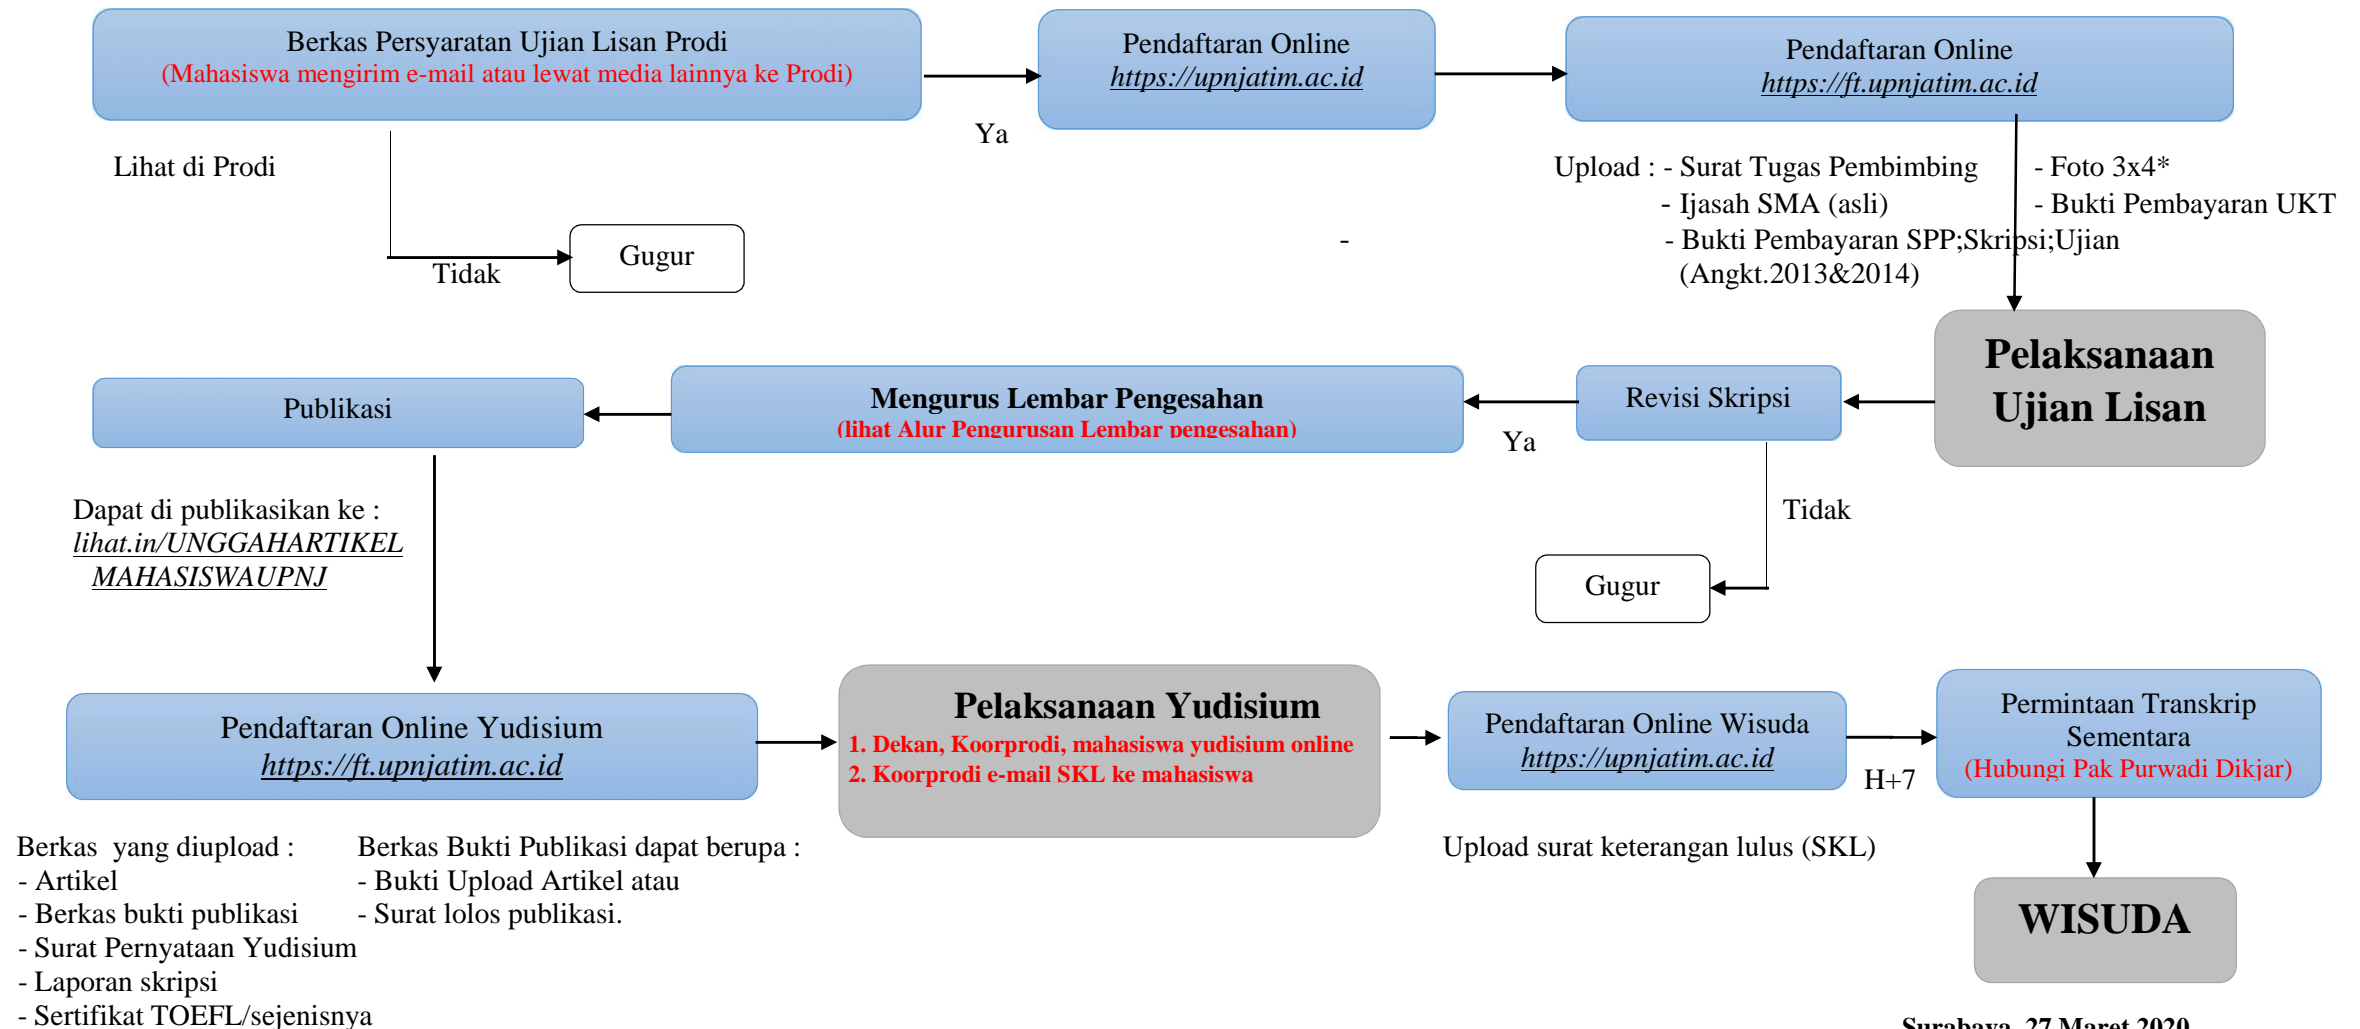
Berkas Persyaratan Ujian Lisan Prodi
(Mahasiswa mengirim e-mail atau lewat media lainnya ke Prodi)

Ya

Pendaftaran Online
https://upnjatim.ac.id

Pendaftaran Online
https://ft.upnjatim.ac.id

Lihat di Prodi

Tidak

Gugur

Upload : - Surat Tugas Pembimbing
- Ijasah SMA (asli)
- Bukti Pembayaran SPP;Skripsi;Ujian (Angkt.2013&2014)

- Foto 3x4*
- Bukti Pembayaran UKT

-

Pelaksanaan Ujian Lisan

Revisi Skripsi

Ya

Mengurus Lembar Pengesahan
(lihat Alur Pengurusan Lembar pengesahan)

Publikasi

Tidak

Gugur

Dapat di publikasikan ke :
lihat.in/UNGGAHARTIKEL MAHASISWAUPNJ

Pendaftaran Online Yudisium
https://ft.upnjatim.ac.id

Pelaksanaan Yudisium
1. Dekan, Koorprodi, mahasiswa yudisium online
2. Koorprodi e-mail SKL ke mahasiswa

Pendaftaran Online Wisuda
https://upnjatim.ac.id

H+7

Permintaan Transkrip Sementara
(Hubungi Pak Purwadi Dikjar)

Berkas yang diupload :
- Artikel
- Berkas bukti publikasi
- Surat Pernyataan Yudisium
- Laporan skripsi
- Sertifikat TOEFL/sejenisnya

Berkas Bukti Publikasi dapat berupa :
- Bukti Upload Artikel atau
- Surat lolos publikasi.

Upload surat keterangan lulus (SKL)

WISUDA

Surabaya, 27 Maret 2020